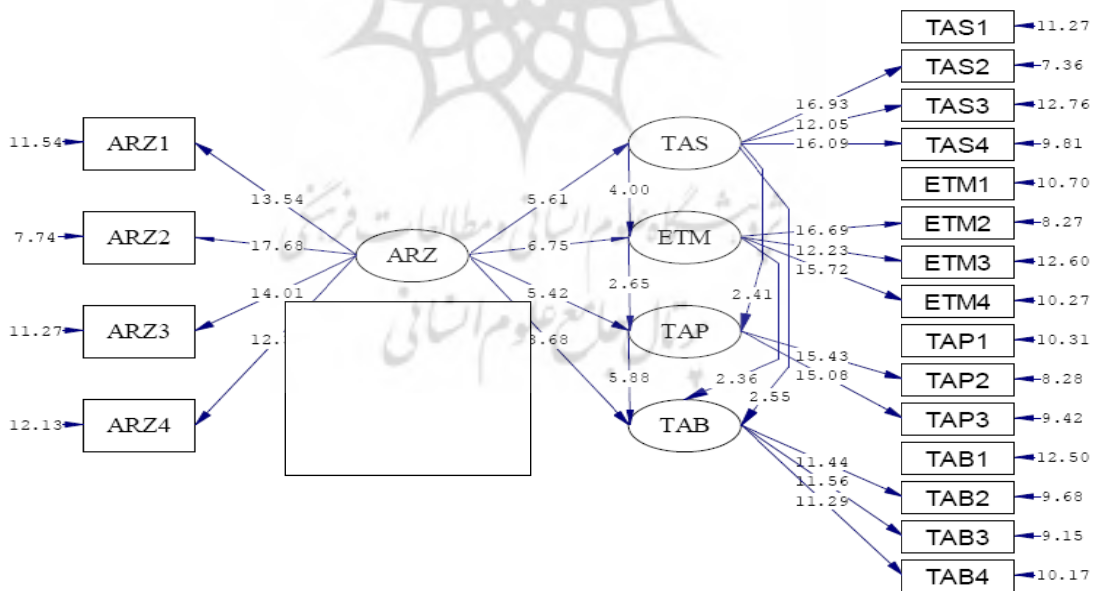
11.54 ARZ1
7.74 ARZ2
11.27 ARZ3
12.13 ARZ4
13.54
17.68
14.01
12.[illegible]
ARZ
5.61
6.75
5.42
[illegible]8.68
TAS
ETM
TAP
TAB
4.00
2.65
5.88
2.41
2.36
2.55
16.93
12.05
16.09
16.69
12.23
15.72
15.43
15.08
11.44
11.56
11.29
TAS1 11.27
TAS2 7.36
TAS3 12.76
TAS4 9.81
ETM1 10.70
ETM2 8.27
ETM3 12.60
ETM4 10.27
TAP1 10.31
TAP2 8.28
TAP3 9.42
TAB1 12.50
TAB2 9.68
TAB3 9.15
TAB4 10.17